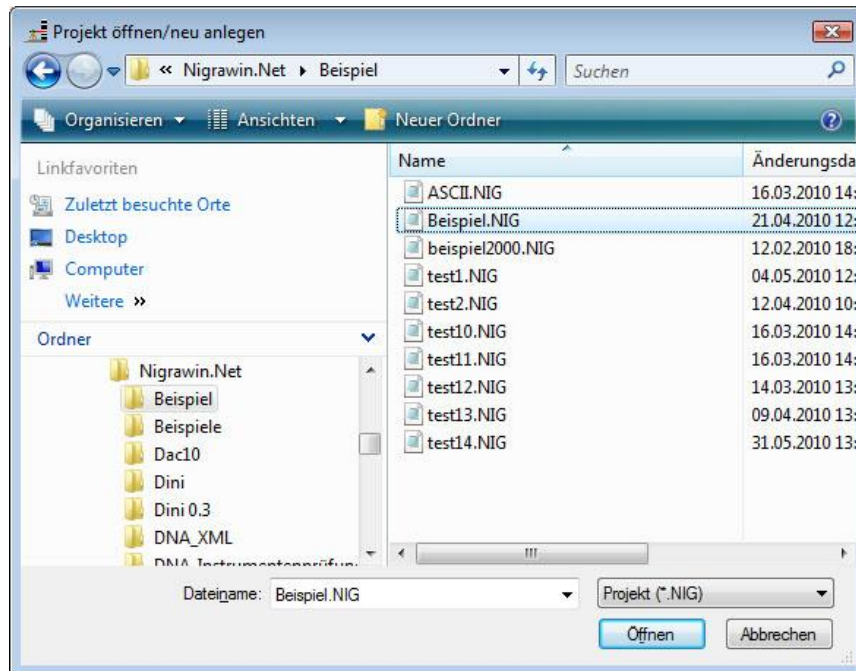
Projekt öffnen/neu anlegen

« Nigrawin.Net ▸ Beispiel

Suchen

Organisieren ▾ Ansichten ▾ Neuer Ordner

Linkfavoriten

Zuletzt besuchte Orte

Desktop

Computer

Weitere »

Ordner

Nigrawin.Net

Beispiel

Beispiele

Dac10

Dini

Dini 0.3

DNA_XML

DNA_Instrumentenprüfun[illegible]

| Name | Änderungsda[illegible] |
|---|---|
| ASCII.NIG | 16.03.2010 14:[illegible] |
| Beispiel.NIG | 21.04.2010 12:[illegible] |
| beispiel2000.NIG | 12.02.2010 18:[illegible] |
| test1.NIG | 04.05.2010 12:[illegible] |
| test2.NIG | 12.04.2010 10:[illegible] |
| test10.NIG | 16.03.2010 14:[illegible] |
| test11.NIG | 16.03.2010 14:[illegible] |
| test12.NIG | 14.03.2010 13:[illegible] |
| test13.NIG | 09.04.2010 13:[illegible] |
| test14.NIG | 31.05.2010 13:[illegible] |

Dateiname: Beispiel.NIG

Projekt (*.NIG)

Öffnen

Abbrechen